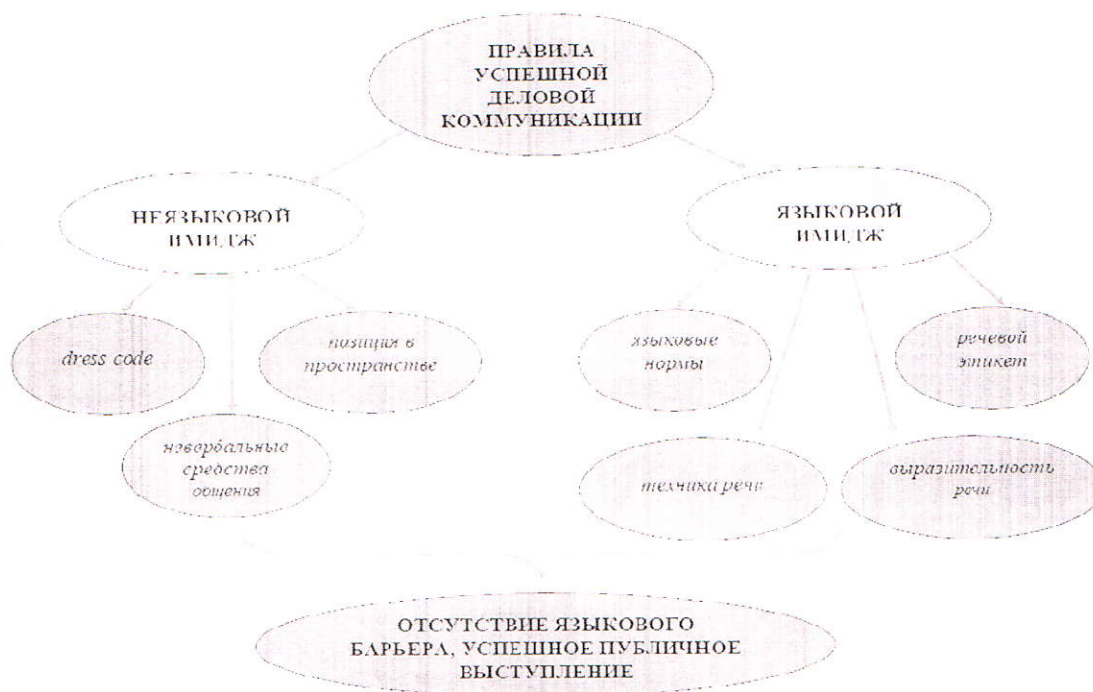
ПРАВИЛА УСПЕШНОЙ ДЕЛОВОЙ КОММУНИКАЦИИ

НЕЯЗЫКОВОЙ ИМИДЖ

ЯЗЫКОВОЙ ИМИДЖ

dress code

позиция в пространстве

невербальные средства общения

языковые нормы

речевой этикет

техника речи

выразительность речи

ОТСУТСТВИЕ ЯЗЫКОВОГО БАРЬЕРА, УСПЕШНОЕ ПУБЛИЧНОЕ ВЫСТУПЛЕНИЕ